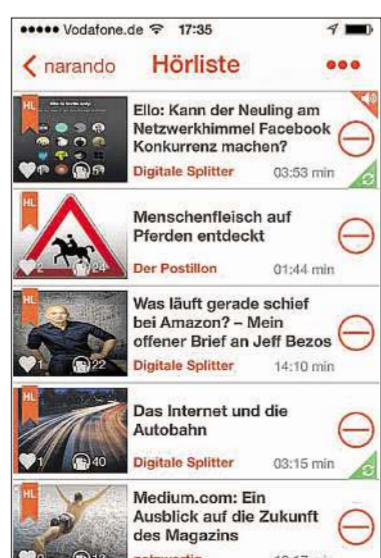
●●●●● Vodafone.de 17:35

< narando Hörliste ●●●

HL

Ello: Kann der Neuling am Netzwerkhimmel Facebook Konkurrenz machen?

Digitale Splitter 03:53 min

HL

2 24

Menschenfleisch auf Pferden entdeckt

Der Postillon 01:44 min

HL

1 22

Was läuft gerade schief bei Amazon? – Mein offener Brief an Jeff Bezos

Digitale Splitter 14:10 min

HL

1 40

Das Internet und die Autobahn

Digitale Splitter 03:15 min

HL

Medium.com: Ein Ausblick auf die Zukunft des Magazins

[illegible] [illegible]